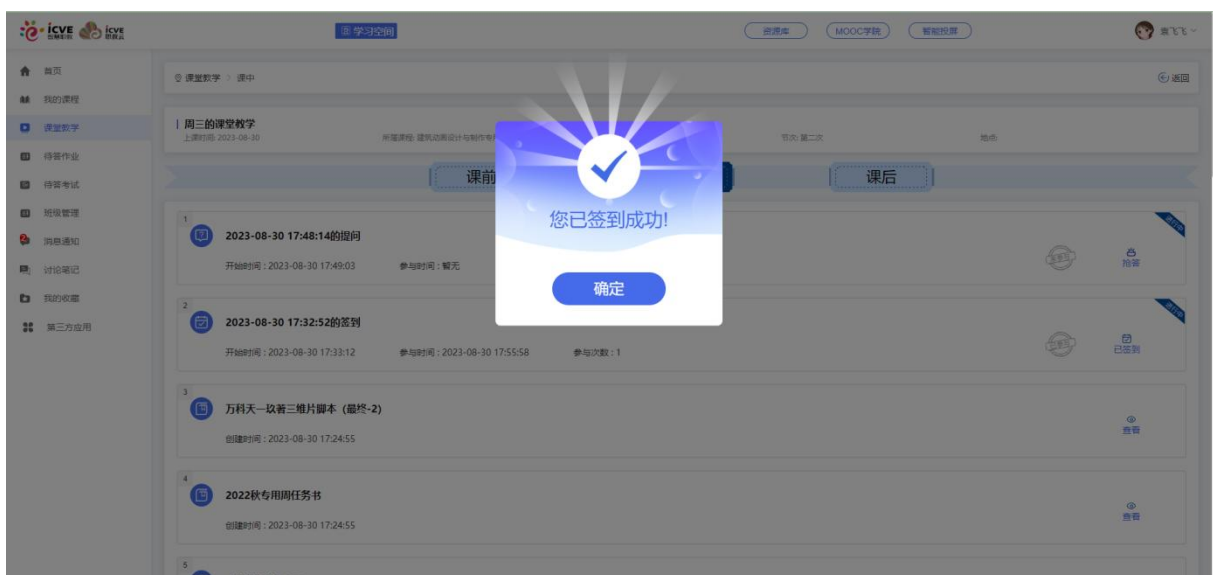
icve icve

学习空间

资源库 MOOC学院 智能投屏

袁飞飞

首页
我的课程
课堂教学
待答作业
待答考试
班级管理
消息通知
讨论笔记
我的收藏
第三方应用

课堂教学 > 课中

返回

周三的课堂教学
上课时间: 2023-08-30

所属课程: 建筑动画设计与制作

节次: 第二次

地点:

课前

课后

1
2023-08-30 17:48:14的提问
开始时间：2023-08-30 17:49:03
参与时间：暂无

抢答

2
2023-08-30 17:32:52的签到
开始时间：2023-08-30 17:33:12
参与时间：2023-08-30 17:55:58
参与次数：1

已签到

3
万科天一玖著三维片脚本（最终-2）
创建时间：2023-08-30 17:24:55

查看

4
2022秋专用周任务书
创建时间：2023-08-30 17:24:55

查看

5

您已签到成功!

确定